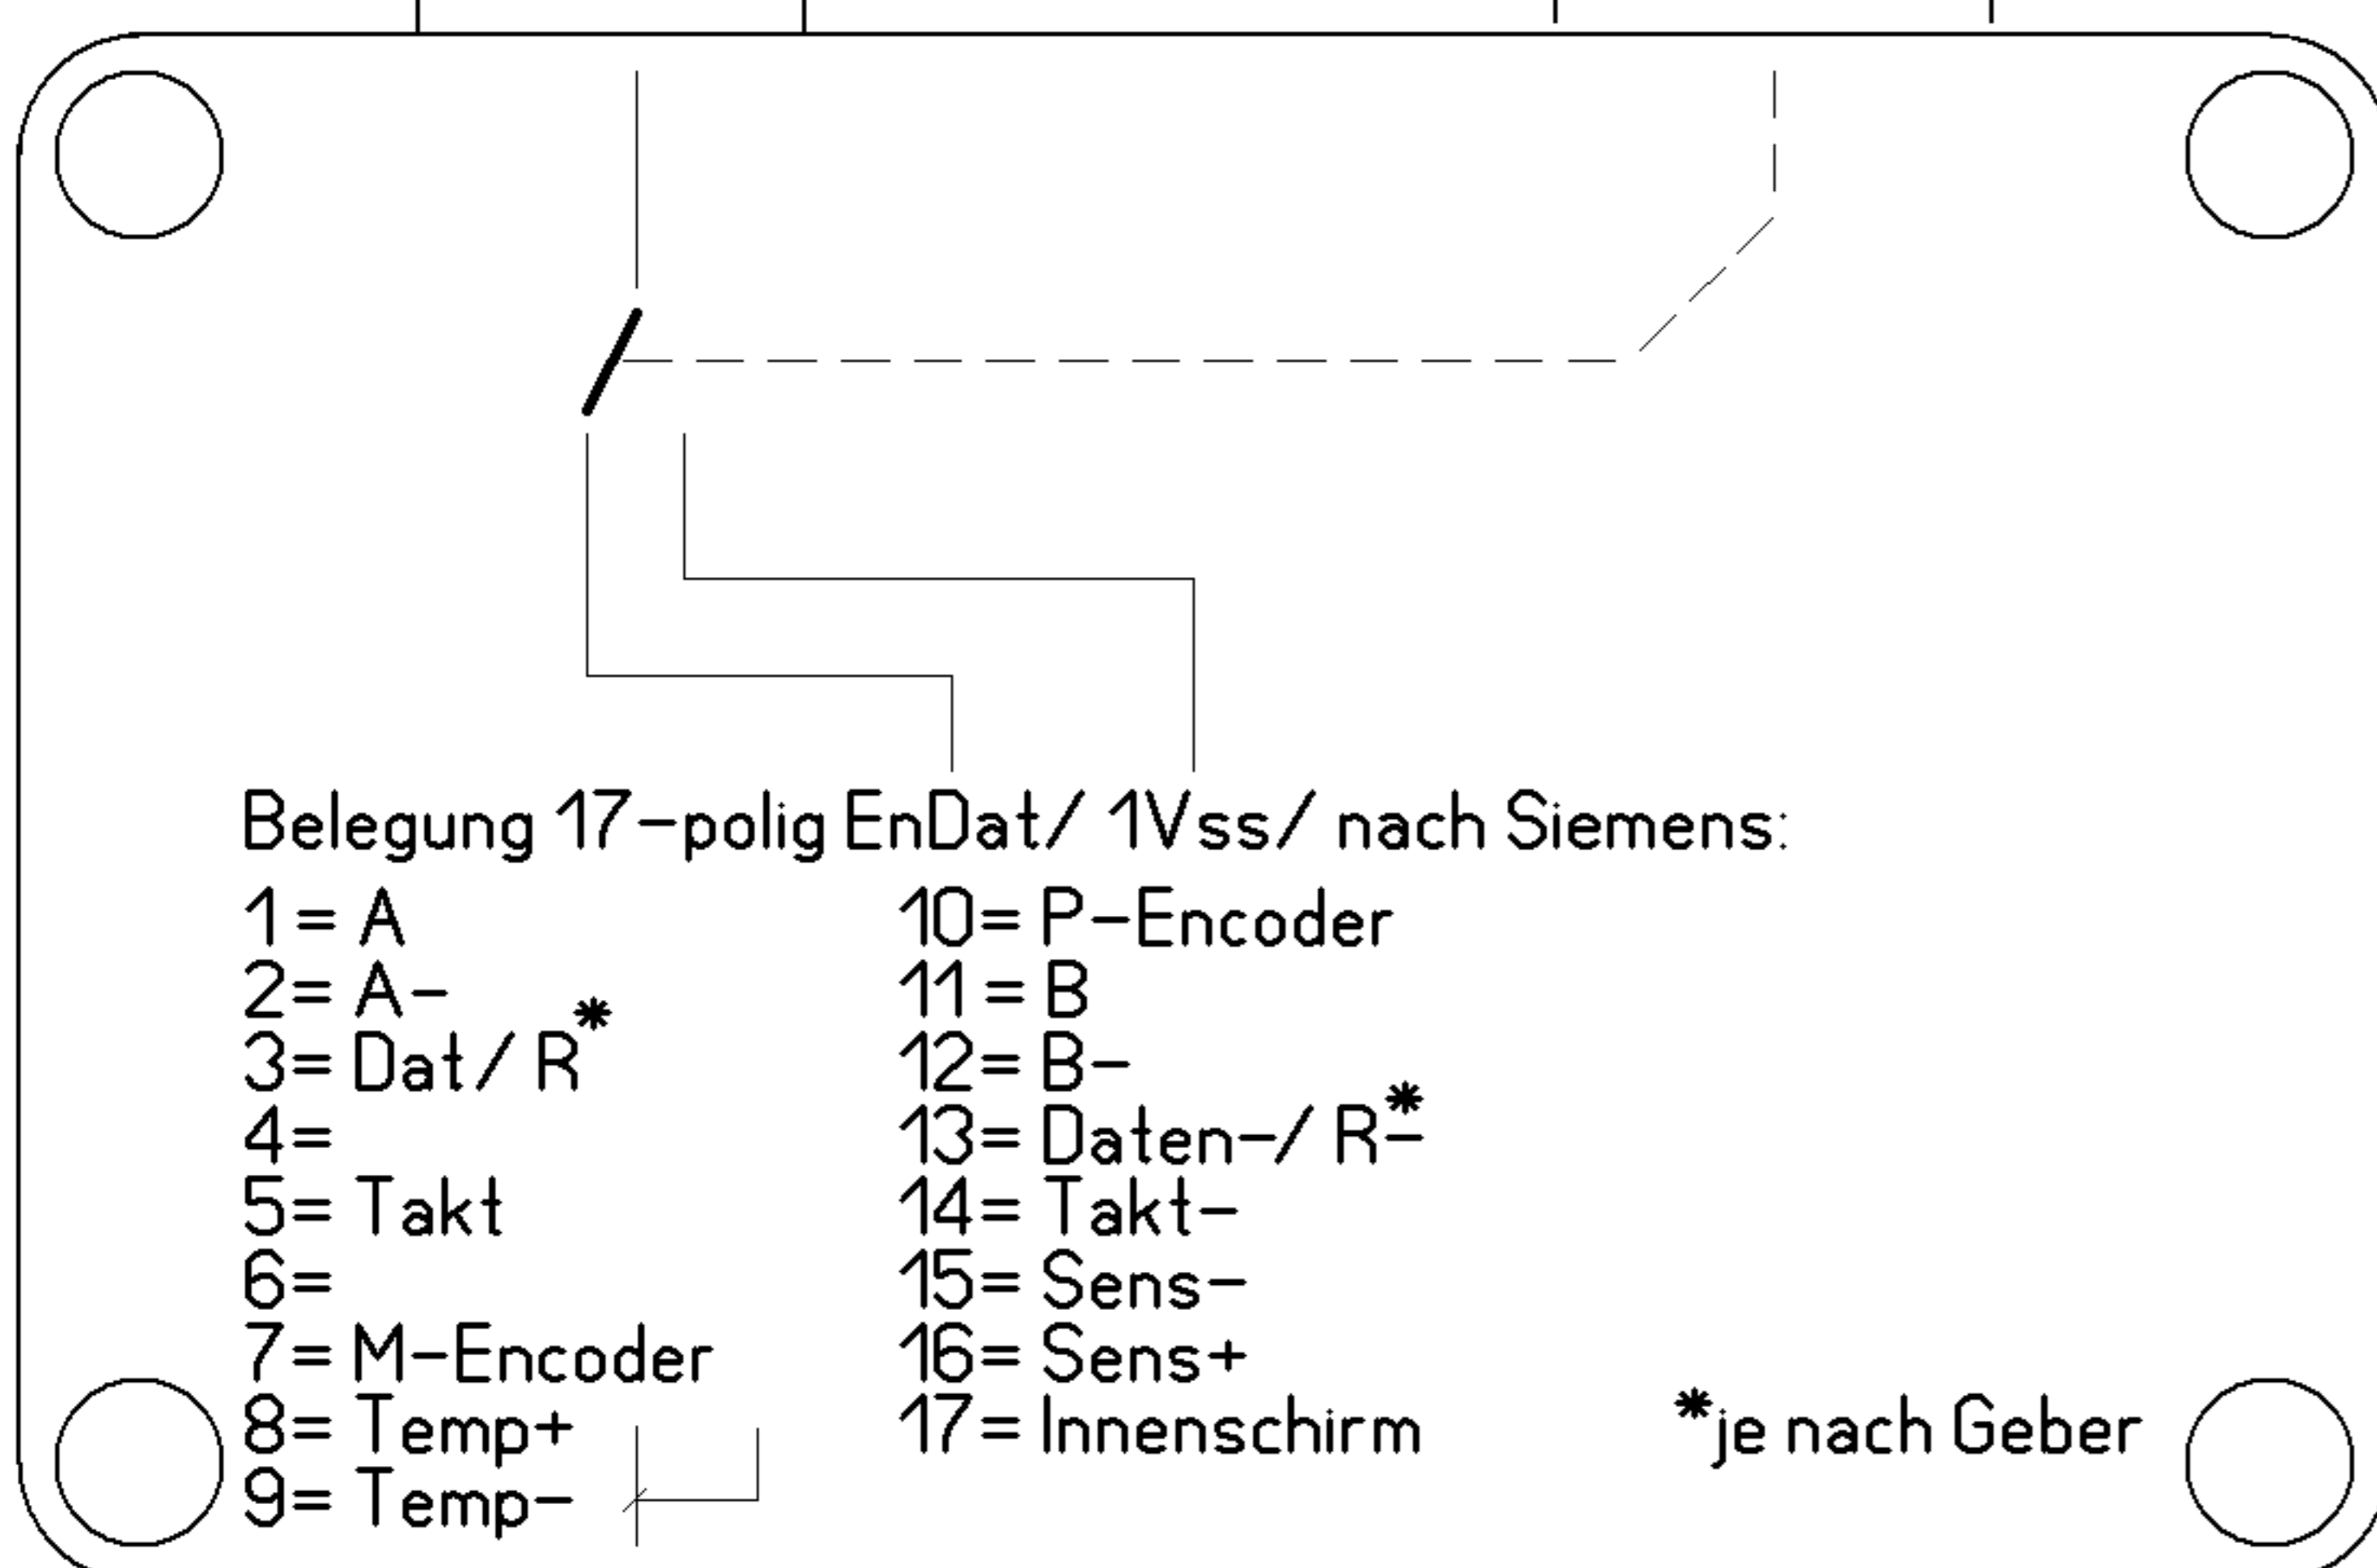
Belegung 17-polig EnDat/ 1Vss/ nach Siemens:

1= A
2= A-
3= Dat/ R*
4=
5= Takt
6=
7= M-Encoder
8= Temp+
9= Temp-

10= P-Encoder
11= B
12= B-
13= Daten-/ R-*
14= Takt-
15= Sens-
16= Sens+
17= Innenschirm

*je nach Geber